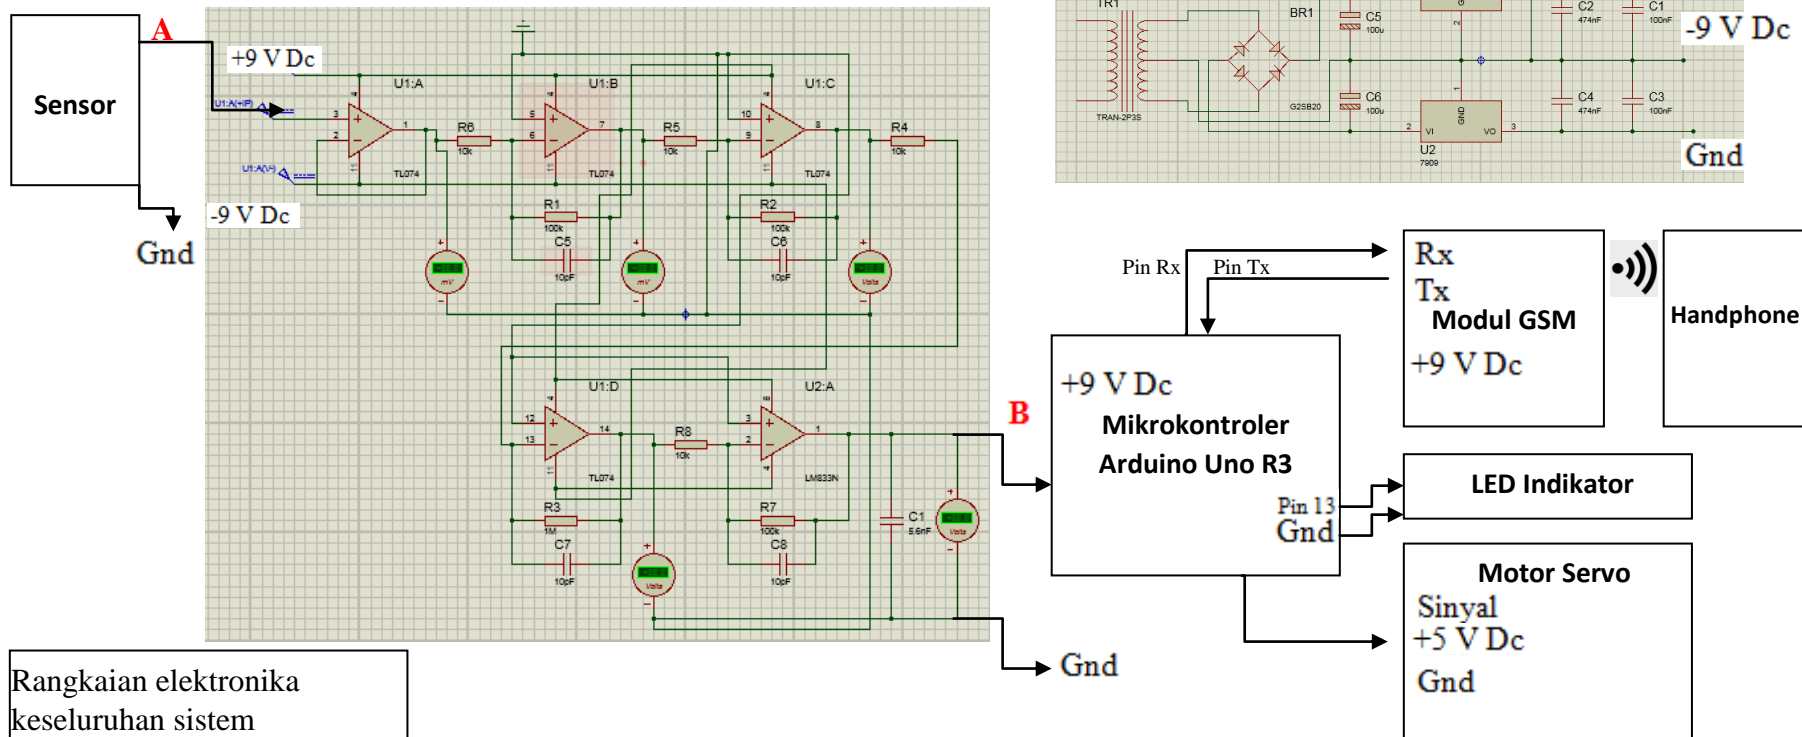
Sensor

A

+9 V Dc

-9 V Dc

Gnd

U1:A

U1:B

U1:C

U1:A(+IP)

U1:A(V-)

TL074

R6
10k

R5
10k

R4
10k

R1
100k

C5
10pF

R2
100k

C6
10pF

mV

Volts

U1:D

U2:A

TL074

LM833N

R8
10k

R3
1M

C7
10pF

R7
100k

C8
10pF

C1
5.6nF

TR1

TRAN-2P3S

BR1

G2SB20

C5
100u

C6
100u

C2
474nF

C1
100nF

C4
474nF

C3
100nF

U2
7909

VI

VO

GND

-9 V Dc

Gnd

Pin Rx

Pin Tx

Rx
Tx
Modul GSM
+9 V Dc

Handphone

B

+9 V Dc
Mikrokontroler
Arduino Uno R3
Pin 13
Gnd

LED Indikator

Motor Servo
Sinyal
+5 V Dc
Gnd

Gnd

Rangkaian elektronika keseluruhan sistem